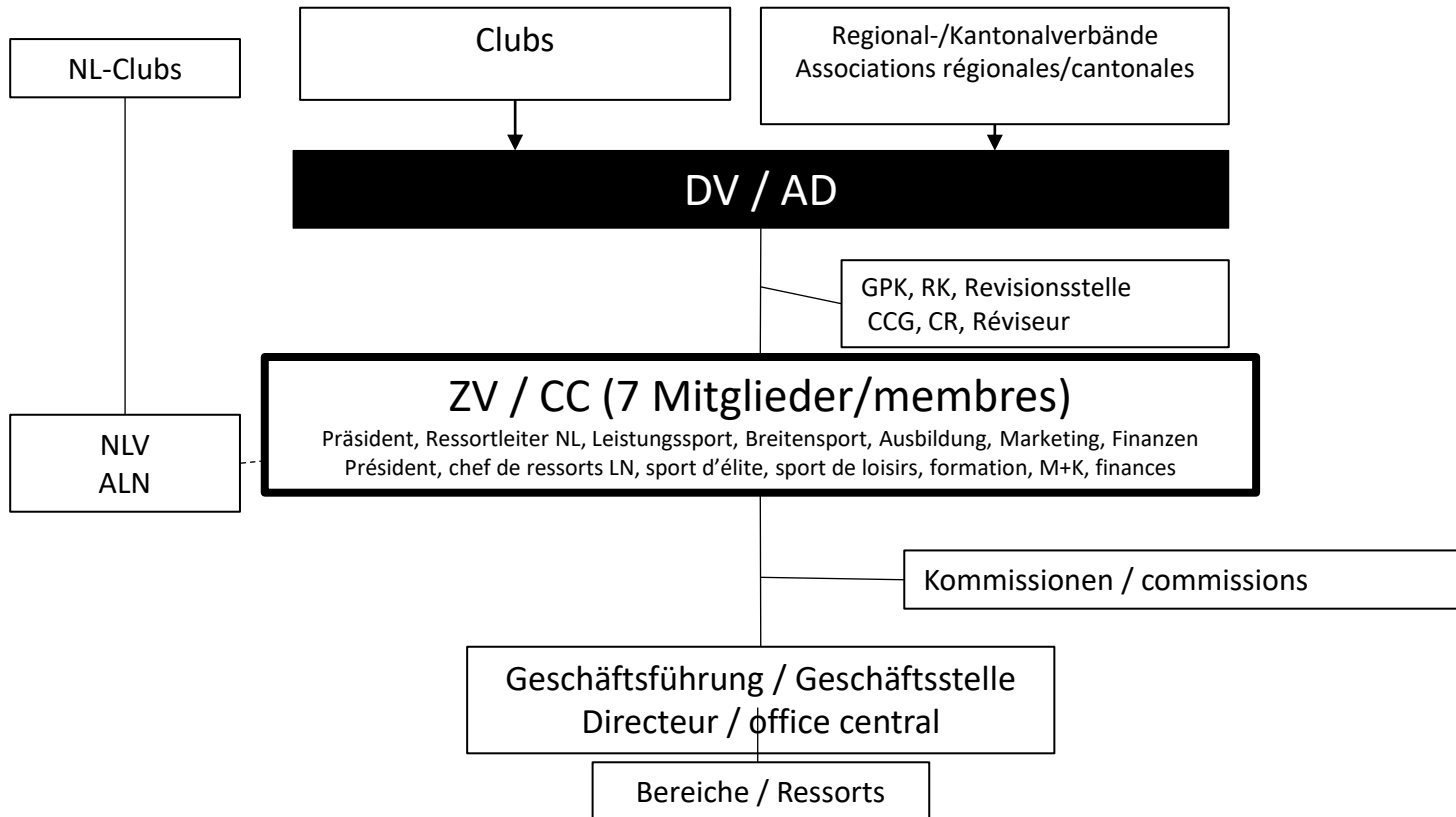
NL-Clubs

Clubs

Regional-/Kantonalverbände
Associations régionales/cantonales

DV / AD

GPK, RK, Revisionsstelle
CCG, CR, Réviseur

NLV
ALN

ZV / CC (7 Mitglieder/membres)
Präsident, Ressortleiter NL, Leistungssport, Breitensport, Ausbildung, Marketing, Finanzen
Président, chef de ressorts LN, sport d'élite, sport de loisirs, formation, M+K, finances

Kommissionen / commissions

Geschäftsführung / Geschäftsstelle
Directeur / office central

Bereiche / Ressorts